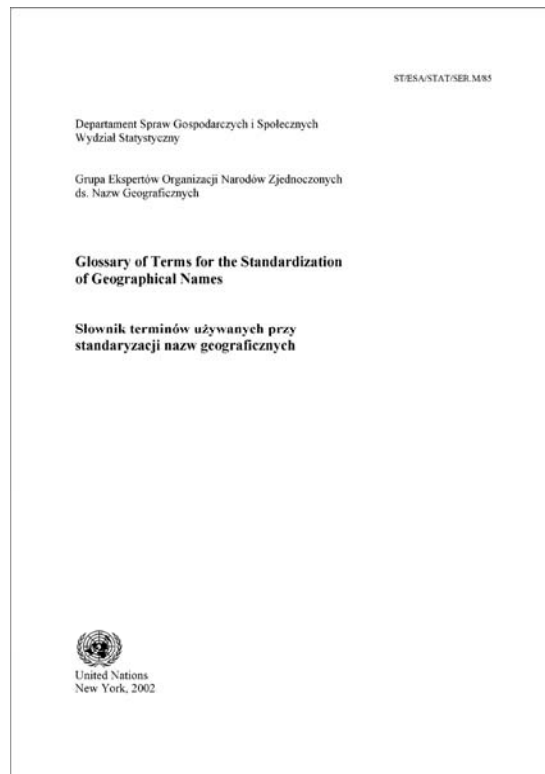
ST/ESA/STAT/SER.M/85

Departament Spraw Gospodarczych i Społecznych
Wydział Statystyczny

Grupa Ekspertów Organizacji Narodów Zjednoczonych ds. Nazw Geograficznych

**Glossary of Terms for the Standardization of Geographical Names**

**Słownik terminów używanych przy standaryzacji nazw geograficznych**

United Nations
New York, 2002